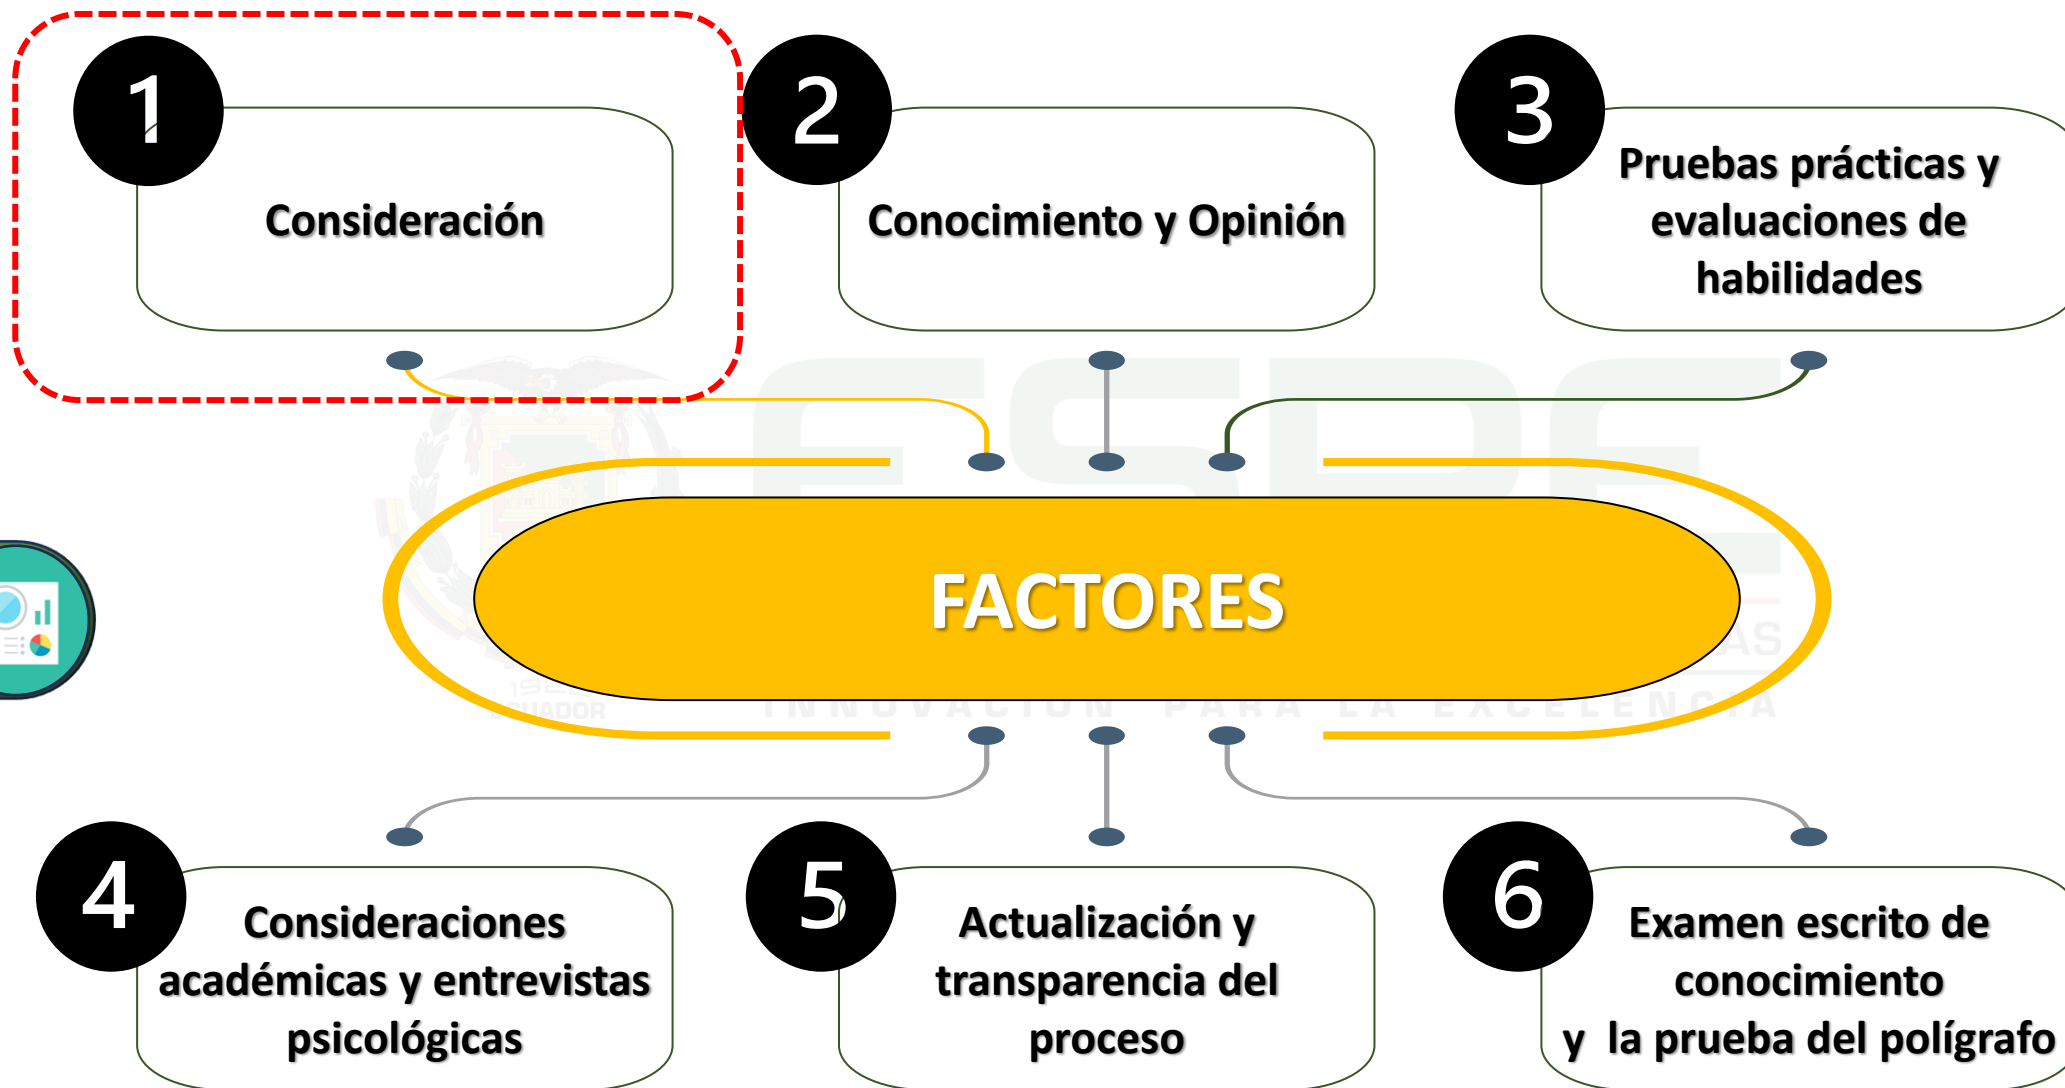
1
Consideración

2
Conocimiento y Opinión

3
Pruebas prácticas y evaluaciones de habilidades

FACTORES

4
Consideraciones académicas y entrevistas psicológicas

5
Actualización y transparencia del proceso

6
Examen escrito de conocimiento y la prueba del polígrafo